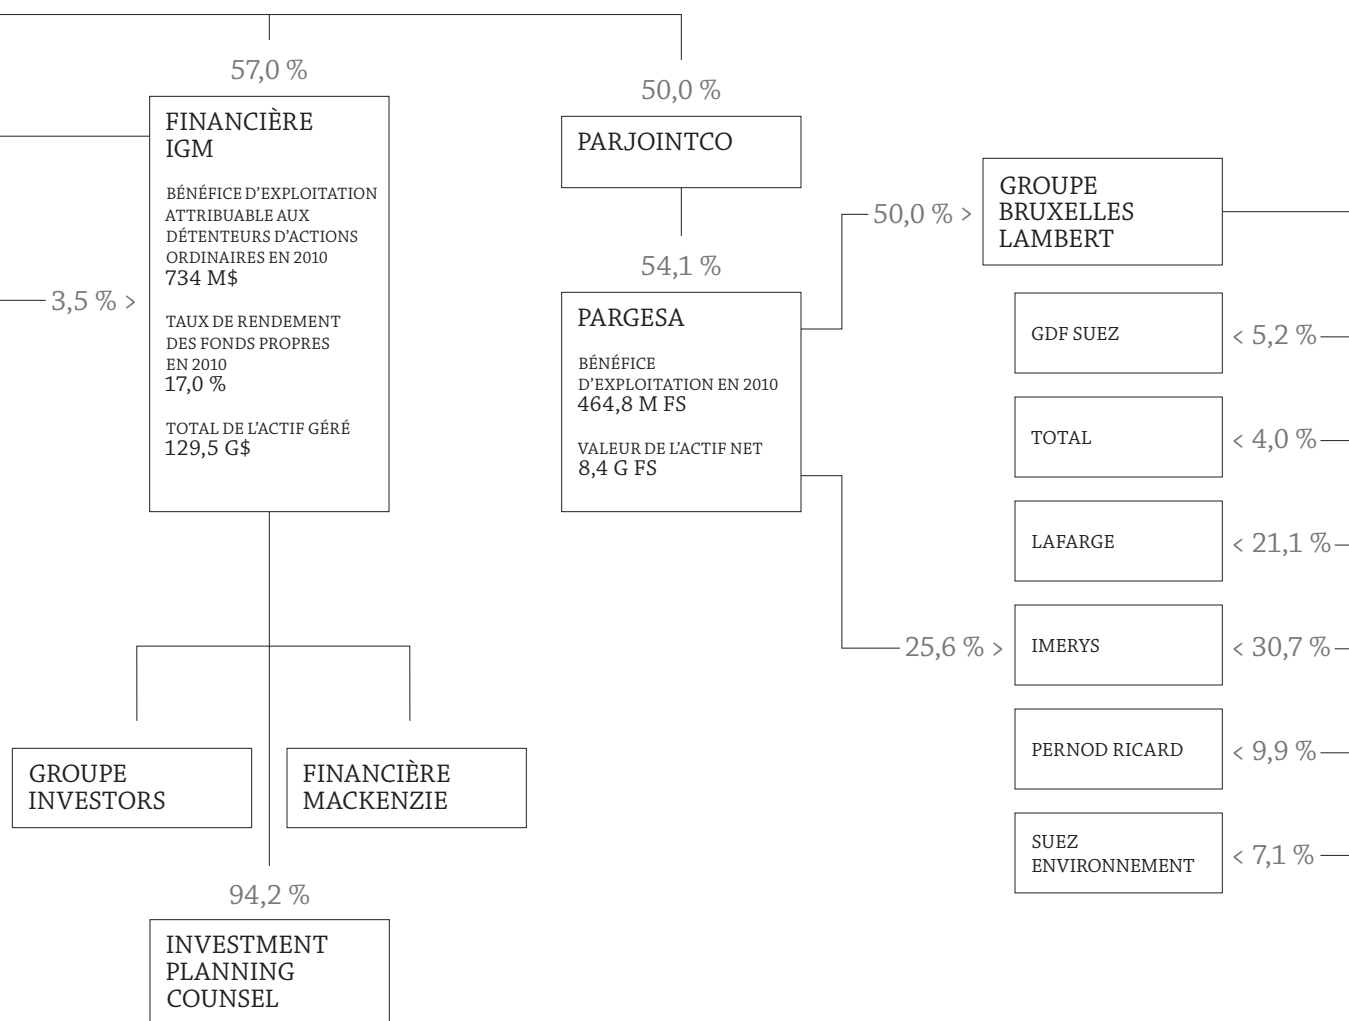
57,0 %

FINANCIÈRE IGM

BÉNÉFICE D'EXPLOITATION ATTRIBUABLE AUX DÉTENTEURS D'ACTIONS ORDINAIRES EN 2010
734 M$

TAUX DE RENDEMENT DES FONDS PROPRES EN 2010
17,0 %

TOTAL DE L'ACTIF GÉRÉ
129,5 G$

3,5 % >

50,0 %

PARJOINTCO

54,1 %

PARGESA

BÉNÉFICE D'EXPLOITATION EN 2010
464,8 M FS

VALEUR DE L'ACTIF NET
8,4 G FS

50,0 % >

GROUPE BRUXELLES LAMBERT

GDF SUEZ
< 5,2 %

TOTAL
< 4,0 %

LAFARGE
< 21,1 %

25,6 % >

IMERYS
< 30,7 %

PERNOD RICARD
< 9,9 %

SUEZ ENVIRONNEMENT
< 7,1 %

GROUPE INVESTORS

FINANCIÈRE MACKENZIE

94,2 %

INVESTMENT PLANNING COUNSEL